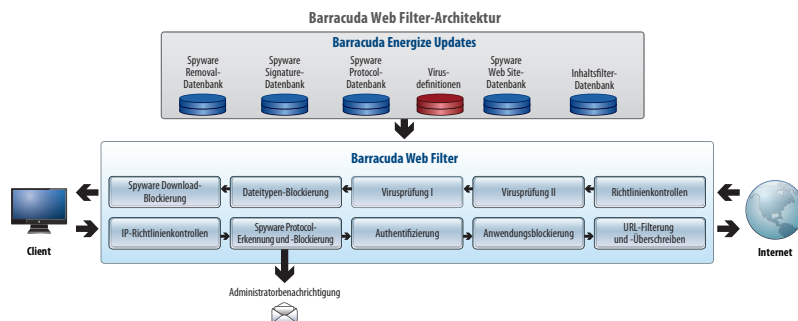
Barracuda Web Filter-Architektur

Barracuda Energize Updates

Spyware Removal-Datenbank

Spyware Signature-Datenbank

Spyware Protocol-Datenbank

Virusdefinitionen

Spyware Web Site-Datenbank

Inhaltsfilter-Datenbank

Barracuda Web Filter

Spyware Download-Blockierung

Dateitypen-Blockierung

Virusprüfung I

Virusprüfung II

Richtlinienkontrollen

IP-Richtlinienkontrollen

Spyware Protocol-Erkennung und -Blockierung

Authentifizierung

Anwendungsblockierung

URL-Filterung und -Überschreiben

Client

Internet

Administratorbenachrichtigung